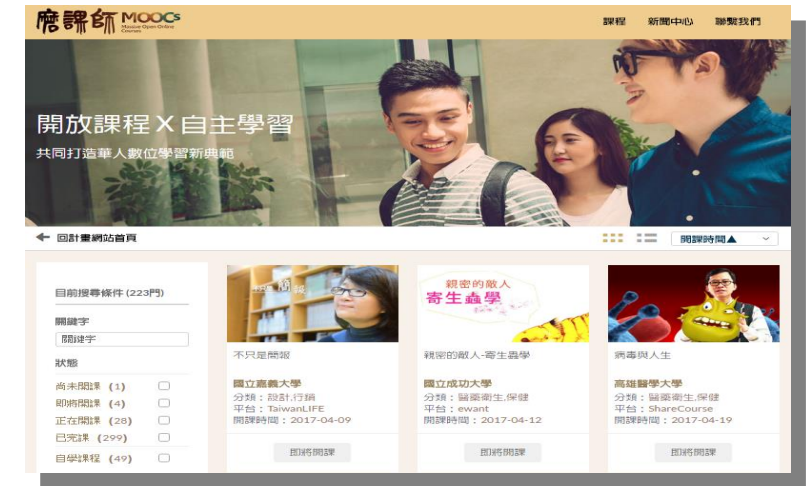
磨課師 MOOCs Massive Open Online Courses

課程 新聞中心 聯繫我們

開放課程 X 自主學習

共同打造華人數位學習新典範

回計畫網站首頁

開課時間▲

目前搜尋條件 (223門)

關鍵字

關鍵字

狀態

尚未開課 (1)

即將開課 (4)

正在開課 (28)

已完課 (299)

自學課程 (49)

不只是簡報

國立嘉義大學

分類：設計,行銷

平台：TaiwanLIFE

開課時間：2017-04-09

即將開課

親密的敵人 寄生蟲學

親密的敵人-寄生蟲學

國立成功大學

分類：醫藥衛生,保健

平台：ewant

開課時間：2017-04-12

即將開課

病毒與人生

高雄醫學大學

分類：醫藥衛生,保健

平台：ShareCourse

開課時間：2017-04-19

即將開課